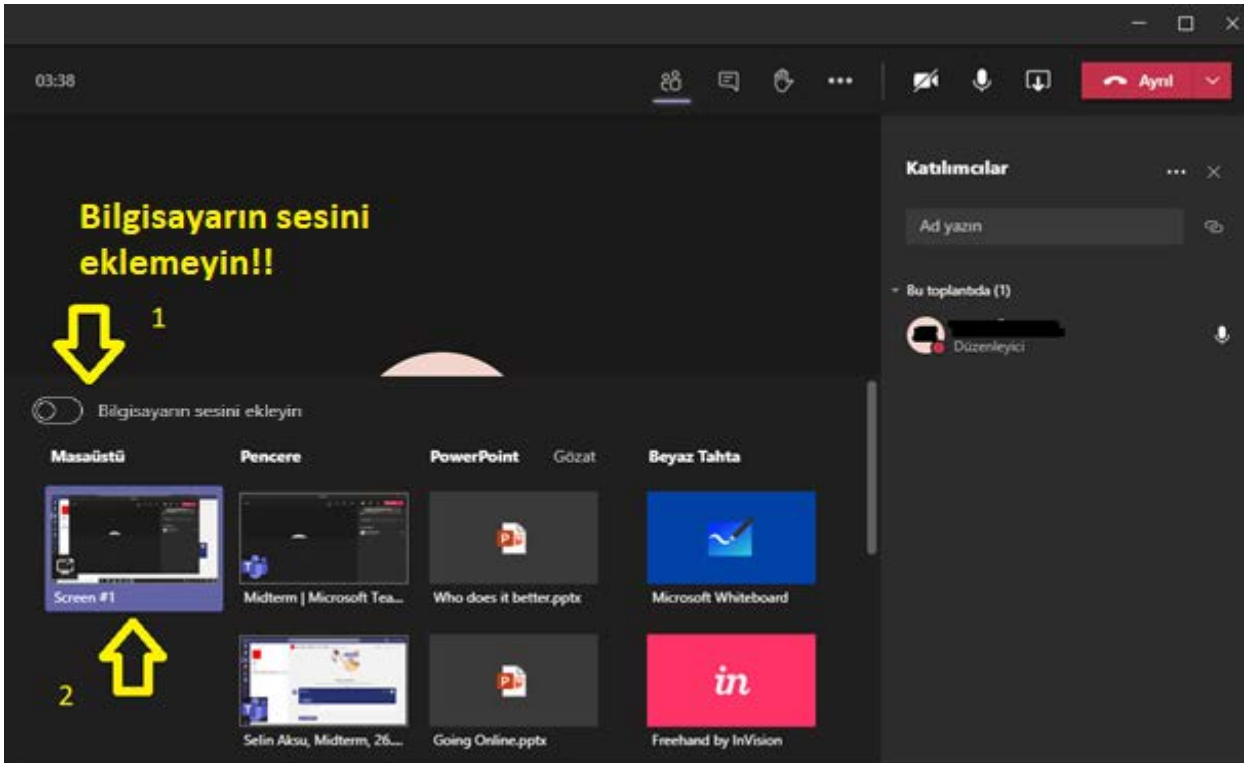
03:38

Ayrıl

Katılımcılar

Ad yazın

Bu toplantıda (1)

Düzenleyici

Bilgisayarın sesini eklemeyin!!

1

Bilgisayarın sesini ekleyin

Masaüstü

Pencere

PowerPoint

Gözat

Beyaz Tahta

Screen #1

Midterm | Microsoft Tea...

Who does it better.pptx

Microsoft Whiteboard

2

Selin Aksu, Midterm, 26....

Going Online.pptx

in

Freehand by InVision